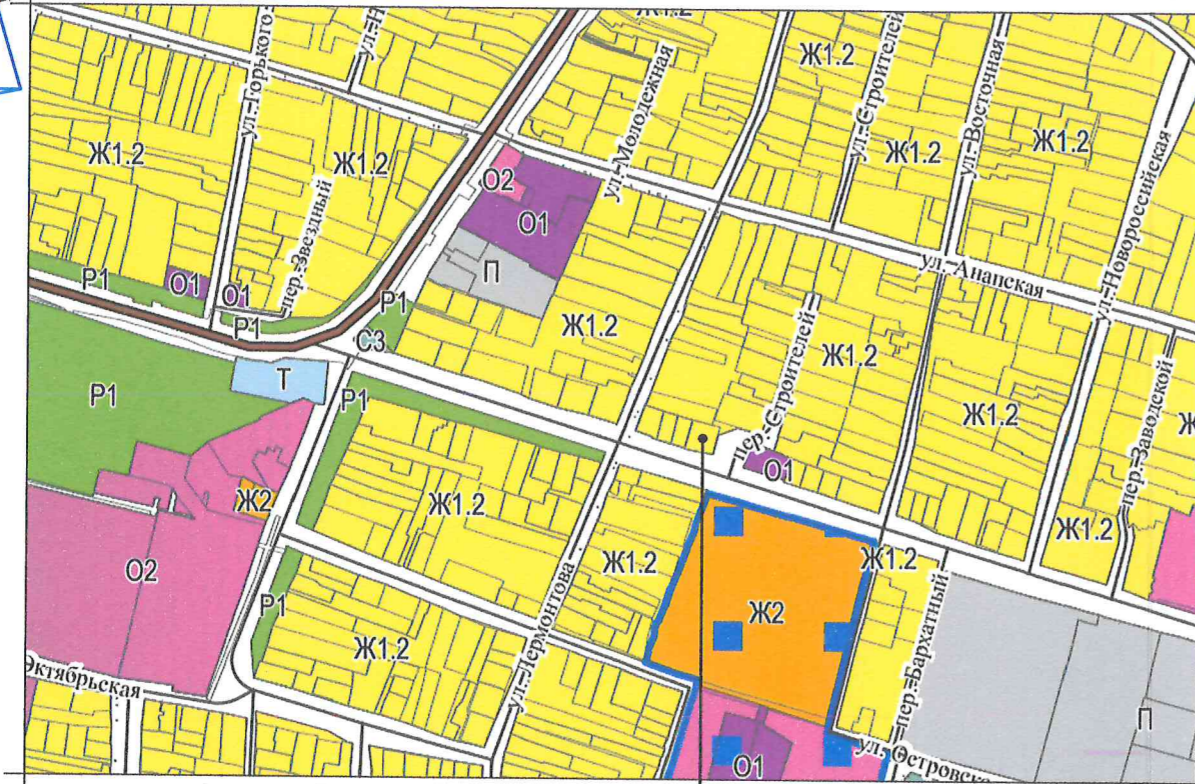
Ж1.2
ул. Горького
ул. Н
Ж1.2
Ж1.2
ул. Строителей
ул. Восточная
Ж1.2
Ж1.2
Ж1.2
ул. Молодежная
О2
О1
пер. Звездный
Р1
О1
О1
П
ул. Анапская
ул. Новороссийская
Р1
Р1
С3
Ж1.2
Ж1.2
Р1
Т
Р1
пер. Строителей
Ж1.2
пер. Заводской
О1
Ж2
Ж1.2
Ж1.2
Ж1.2
О2
Ж1.2
Ж2
Р1
Ж1.2
ул. Лермонтова
пер. Бархатный
Октябрьская
П
ул. Островск
О1